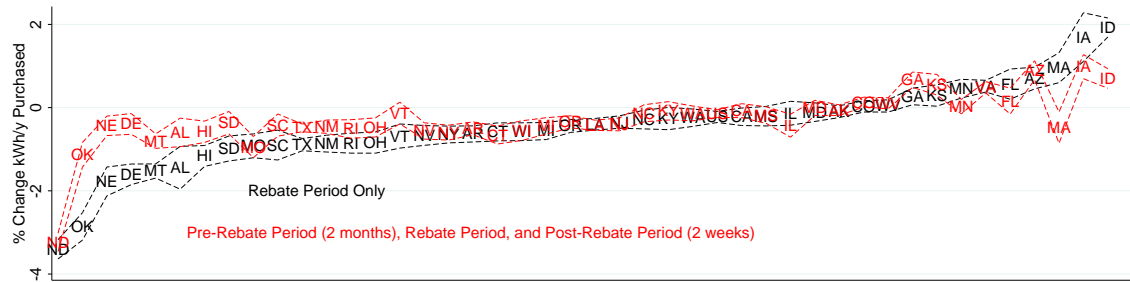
2
0
-2
-4
% Change kWh/y Purchased

ID
IA
MA
AZ
FL
VA
MN
KS
GA
CO
WY
AK
MD
IL
MS
CA
US
WA
KY
NC
NJ
LA
OR
MI
WI
CT
AR
NY
NV
VT
OH
RI
NM
TX
SC
MO
SD
HI
AL
MT
DE
NE
OK
ND

IA
ID
AZ
MA
FL
VA
MN
KS
GA
CO
WY
AK
MD
IL
MS
CA
US
WA
KY
NC
NJ
LA
OR
MI
WI
CT
AR
NY
NV
VT
OH
RI
NM
TX
SC
MO
SD
HI
AL
MT
DE
NE
OK
ND

Rebate Period Only

Pre-Rebate Period (2 months), Rebate Period, and Post-Rebate Period (2 weeks)